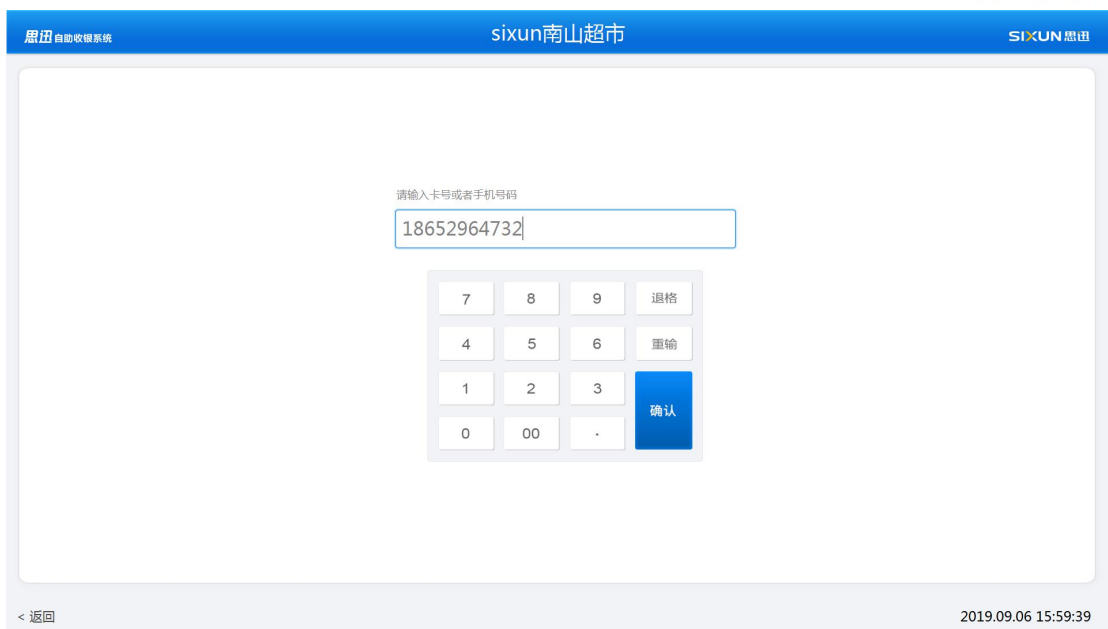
思迅自助收银系统

sixun南山超市

SIXUN思迅

请输入卡号或者手机号码

18652964732

| 7 | 8 | 9 | 退格 |
|---|---|---|---|
| 4 | 5 | 6 | 重输 |
| 1 | 2 | 3 | 确认 |
| 0 | 00 | . | |

< 返回

2019.09.06 15:59:39